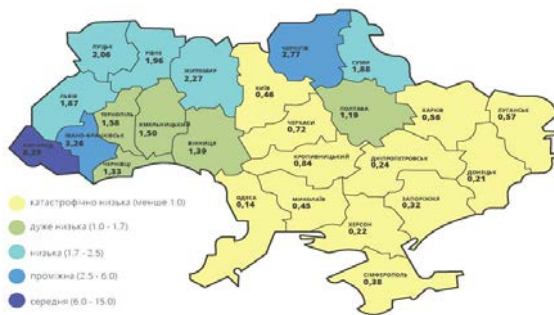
ЛУЦЬК
2,06

РІВНЕ
1,96

ЖИТОМИР
2,27

ЧЕРНІГІВ
2,77

СУМИ
1,88

ЛЬВІВ
1,87

КИЇВ
0,46

ТЕРНОПІЛЬ
1,58

ХМЕЛЬНИЦЬКИЙ
1,50

ПОЛТАВА
1,19

ХАРКІВ
0,56

ЛУГАНСЬК
0,57

ІВАНО-ФРАНКІВСЬК
3,26

ЧЕРКАСИ
0,72

УЖГОРОД
6,29

ЧЕРНІВЦІ
1,33

ВІННИЦЯ
1,39

КРОПИВНИЦЬКИЙ
0,84

ДНІПРОПЕТРОВСЬК
0,24

ДОНЕЦЬК
0,21

ЗАПОРІЖЖЯ
0,32

ОДЕСА
0,14

МИКОЛАЇВ
0,45

ХЕРСОН
0,22

СІМФЕРОПОЛЬ
0,38

катастрофічно низька (менше 1.0)
дуже низька (1.0 - 1.7)
низька (1.7 - 2.5)
проміжна (2.5 - 6.0)
середня (6.0 - 15.0)